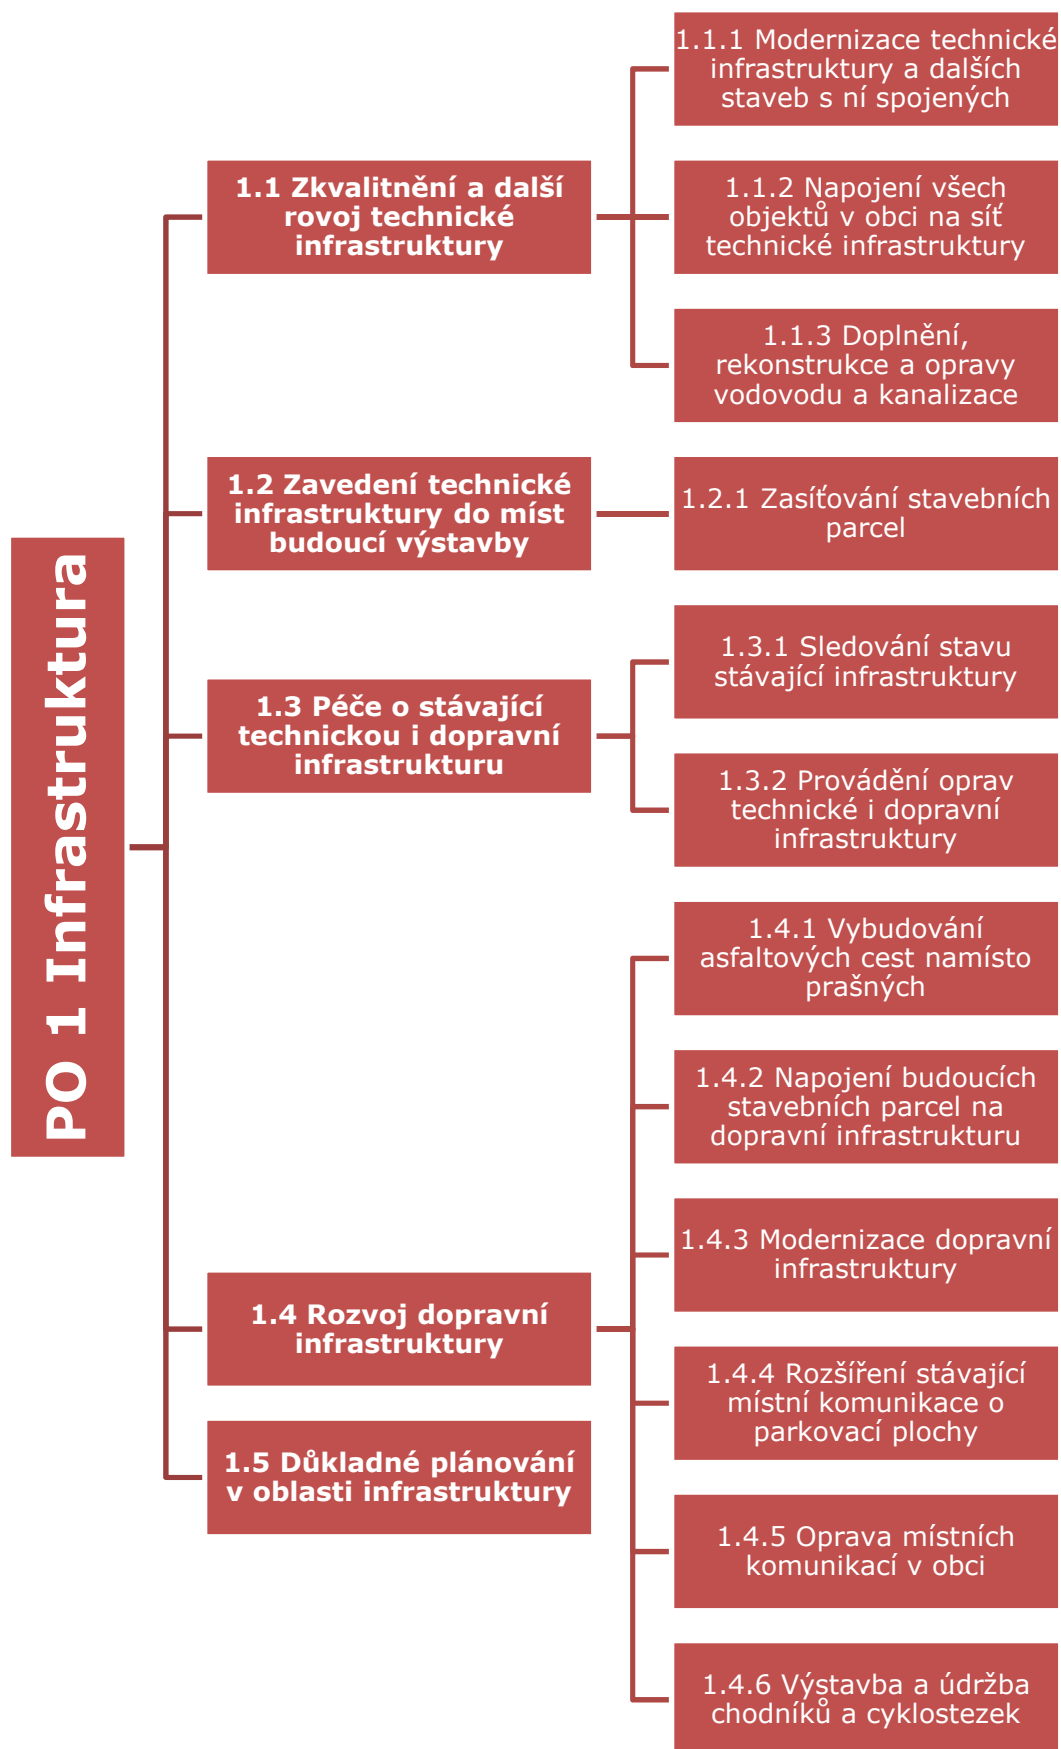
PO 1 Infrastruktura

1.1 Zkvalitnění a další rovoj technické infrastruktury

1.1.1 Modernizace technické infrastruktury a dalších staveb s ní spojených

1.1.2 Napojení všech objektů v obci na síť technické infrastruktury

1.1.3 Doplnění, rekonstrukce a opravy vodovodu a kanalizace

1.2 Zavedení technické infrastruktury do míst budoucí výstavby

1.2.1 Zasíťování stavebních parcel

1.3 Péče o stávající technickou i dopravní infrastrukturu

1.3.1 Sledování stavu stávající infrastruktury

1.3.2 Provádění oprav technické i dopravní infrastruktury

1.4 Rozvoj dopravní infrastruktury

1.4.1 Vybudování asfaltových cest namísto prašných

1.4.2 Napojení budoucích stavebních parcel na dopravní infrastrukturu

1.4.3 Modernizace dopravní infrastruktury

1.4.4 Rozšíření stávající místní komunikace o parkovací plochy

1.4.5 Oprava místních komunikací v obci

1.4.6 Výstavba a údržba chodníků a cyklostezek

1.5 Důkladné plánování v oblasti infrastruktury